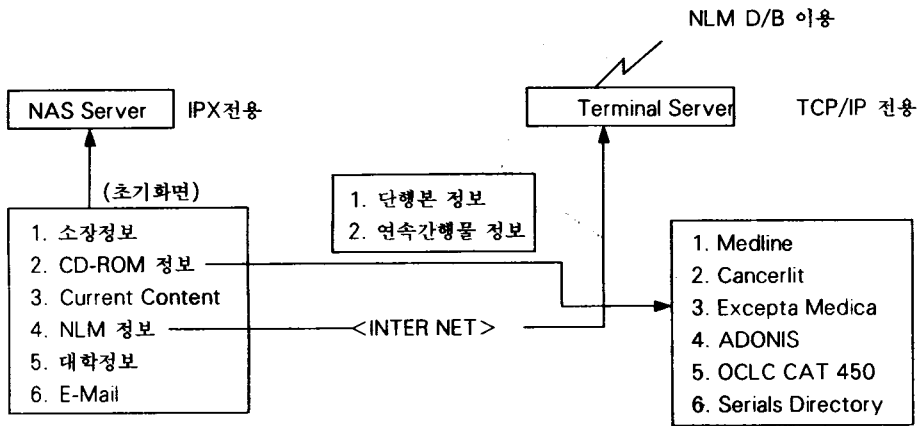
NLM D/B 이용

NAS Server IPX전용

Terminal Server TCP/IP 전용

(초기화면)

1. 소장정보
2. CD-ROM 정보
3. Current Content
4. NLM 정보
5. 대학정보
6. E-Mail

1. 단행본 정보
2. 연속간행물 정보

<INTER NET>

1. Medline
2. Cancerlit
3. Excepta Medica
4. ADONIS
5. OCLC CAT 450
6. Serials Directory